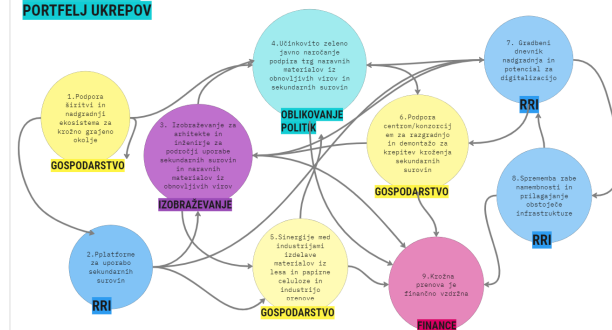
PORTFELJ UKREPOV

1.Podpora širitvi in nadgradnji ekosistema za krožno grajeno okolje

GOSPODARSTVO

3. Izobraževanje za arhitekte in inženirje za področje uporabe sekundarnih surovin in naravnih materialov iz obnovljivih virov

IZOBRAŽEVANJE

4.Učinkovito zeleno javno naročanje podpira trg naravnih materialov iz obnovljivih virov in sekundarnih surovin

OBLIKOVANJE POLITIK

6.Podpora centrom/konzorcijem za razgradnjo in demontažo za krepitev krožnega sekundarnih surovin

GOSPODARSTVO

7. Gradbeni dnevnik nadgradnja in potencial za digitalizacijo

RRI

8.Sprememba rabe namembnosti in prilagajanje obstoječe infrastrukture

RRI

2.Platforme za uporabo sekundarnih surovin

RRI

5.Sinergije med industrijami izdelave materialov iz lesa in papirne celuloze in industrijo prenove

GOSPODARSTVO

9.Krožna prenova je finančno vzdržna

FINANCE